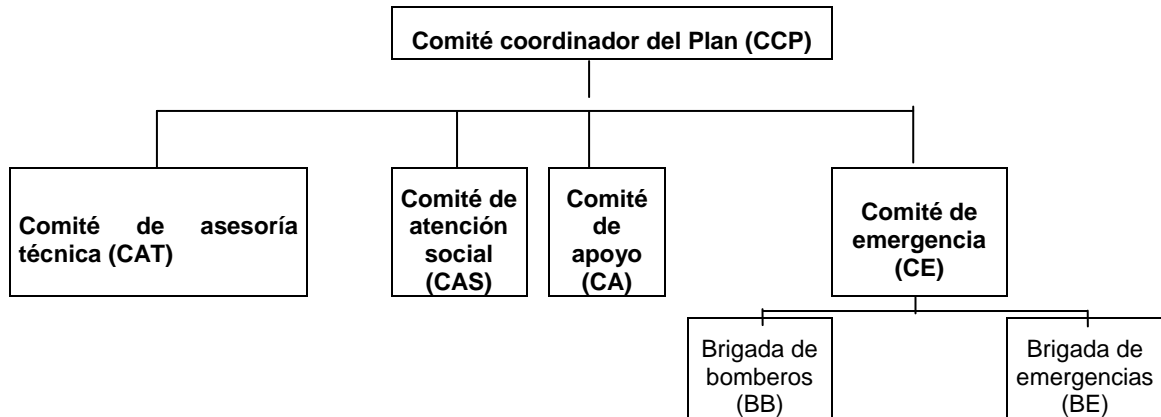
Comité coordinador del Plan (CCP)

Comité de asesoría técnica (CAT)

Comité de atención social (CAS)

Comité de apoyo (CA)

Comité de emergencia (CE)

Brigada de bomberos (BB)

Brigada de emergencias (BE)